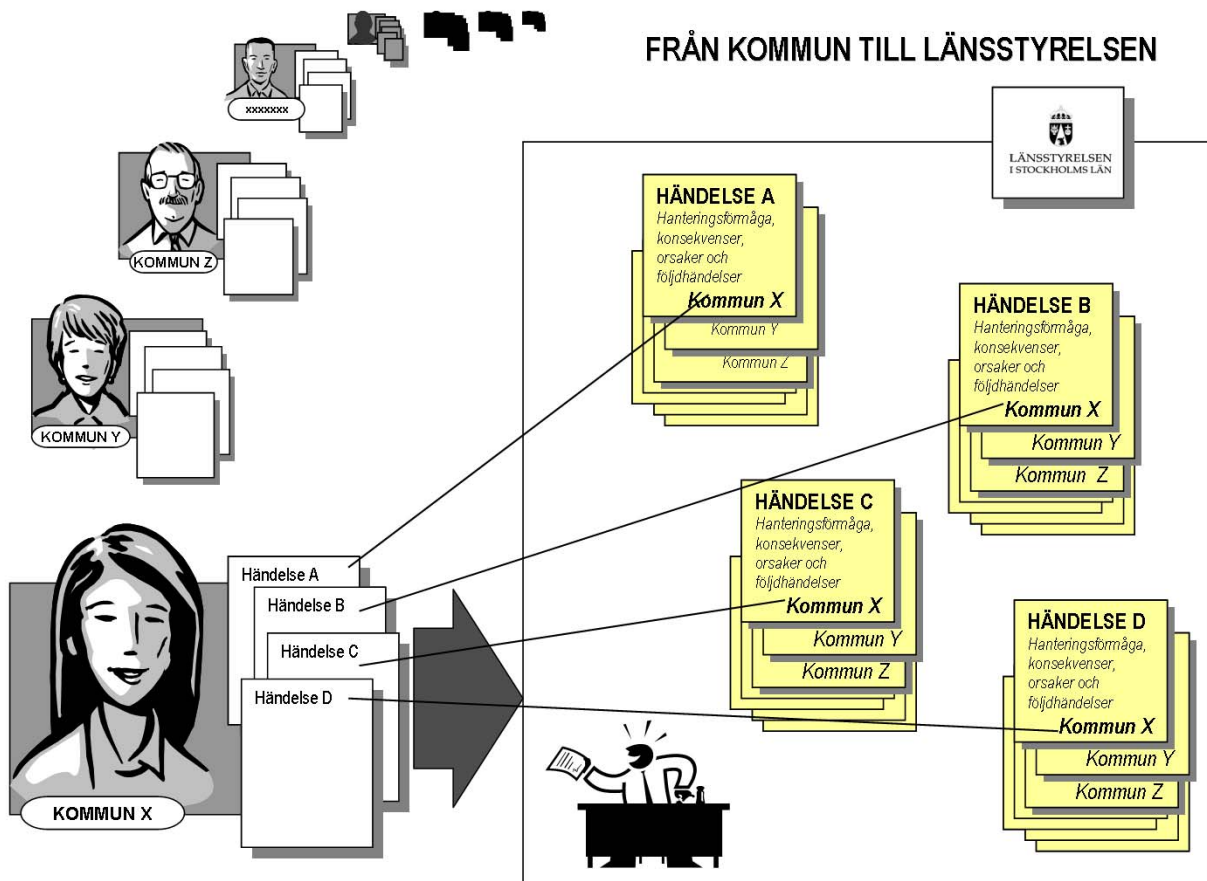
FRÅN KOMMUN TILL LÄNSSTYRELSEN

xxxxxxx

KOMMUN Z

KOMMUN Y

KOMMUN X

Händelse A
Händelse B
Händelse C
Händelse D

LÄNSSTYRELSEN I STOCKHOLMS LÄN

HÄNDELSE A
Hanteringsförmåga, konsekvenser, orsaker och följdhändelser
Kommun X
Kommun Y
Kommun Z

HÄNDELSE B
Hanteringsförmåga, konsekvenser, orsaker och följdhändelser
Kommun X
Kommun Y
Kommun Z

HÄNDELSE C
Hanteringsförmåga, konsekvenser, orsaker och följdhändelser
Kommun X
Kommun Y
Kommun Z

HÄNDELSE D
Hanteringsförmåga, konsekvenser, orsaker och följdhändelser
Kommun X
Kommun Y
Kommun Z